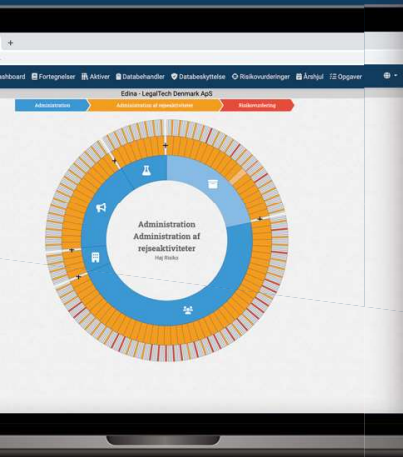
+

ashboard Fortegnelser Aktiver Databehandler Databeskyttelse Risikovurderinger Årshjul Opgaver

Edina - LegalTech Denmark ApS

Administration
Administration af rejseaktiviteter
Risikovurdering

Administration
Administration af rejseaktiviteter
Høj Risiko